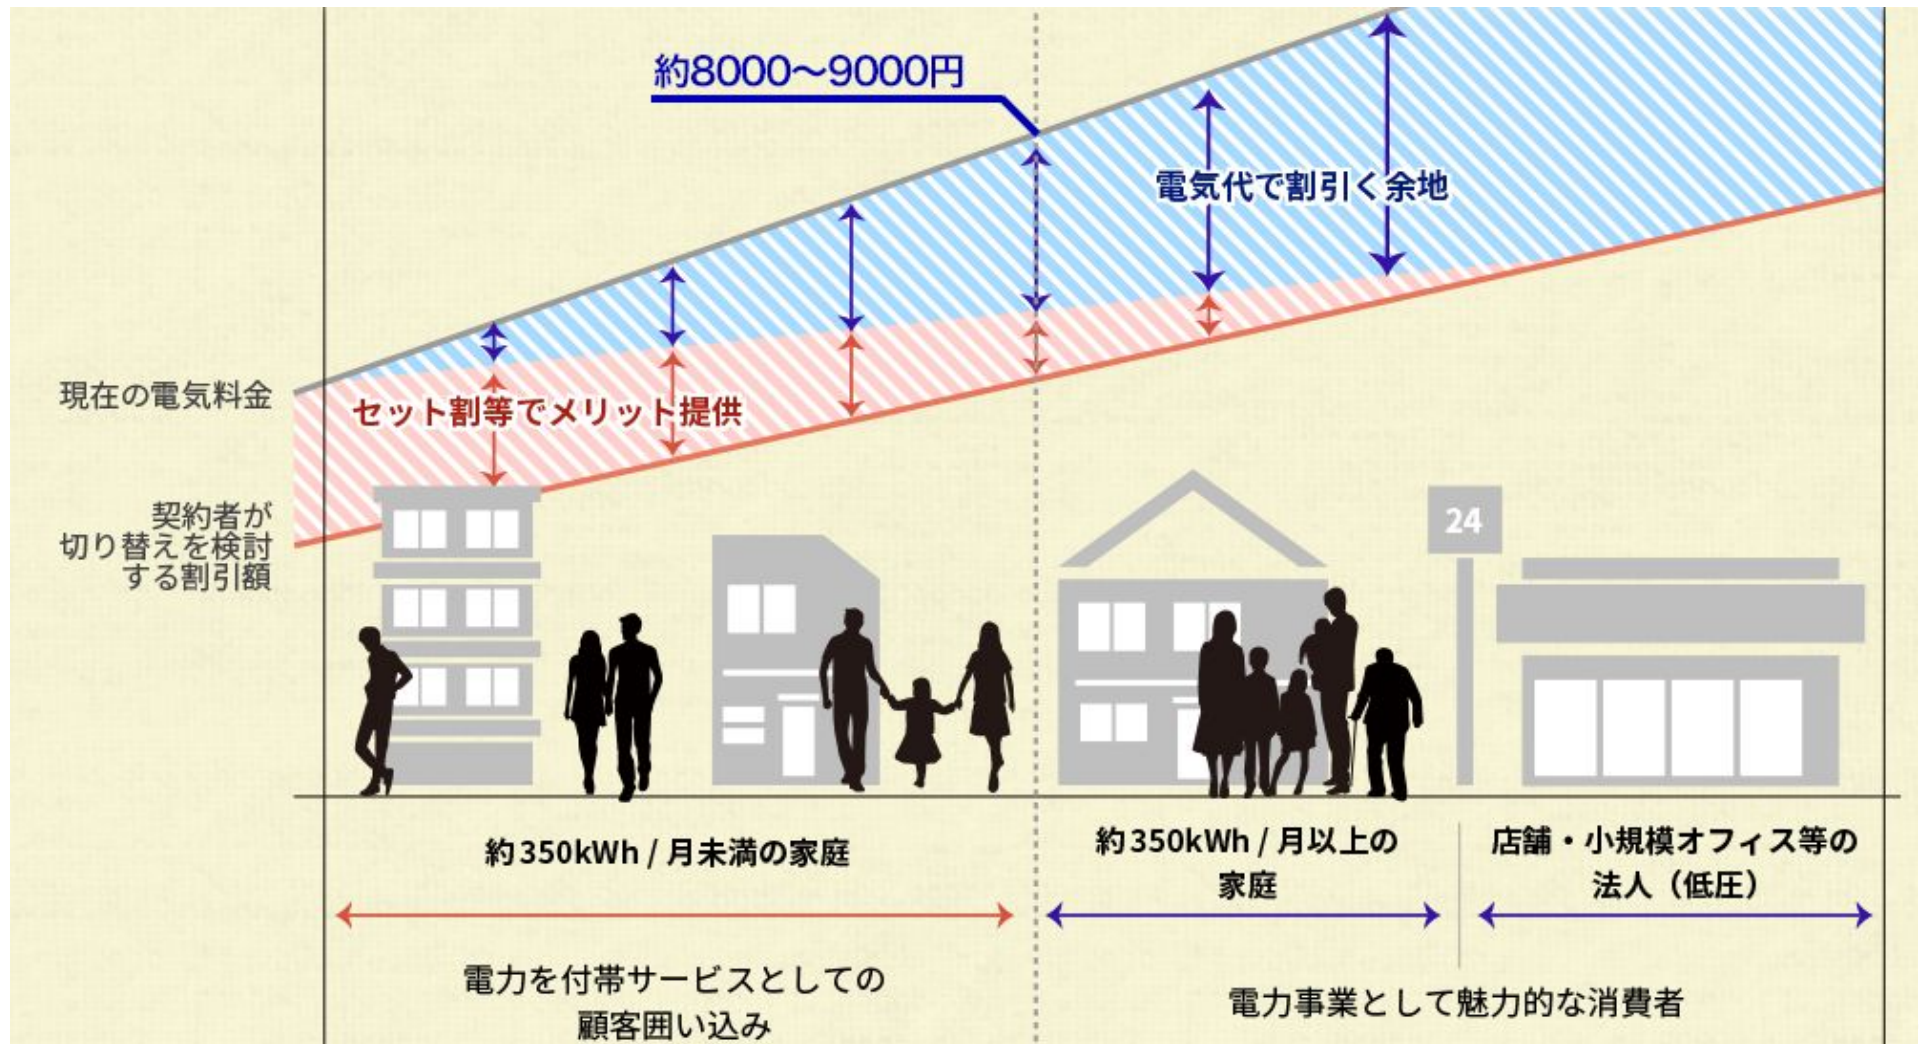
約8000〜9000円

電気代で割引く余地

現在の電気料金

セット割等でメリット提供

契約者が切り替えを検討する割引額

24

約350kWh / 月未満の家庭

約350kWh / 月以上の家庭

店舗・小規模オフィス等の法人（低圧）

電力を付帯サービスとしての顧客囲い込み

電力事業として魅力的な消費者